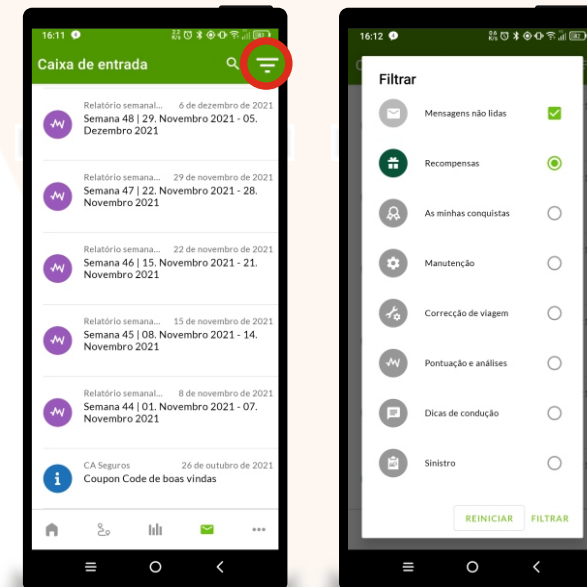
16:11

Caixa de entrada

Relatório semanal... 6 de dezembro de 2021
Semana 48 | 29. Novembro 2021 - 05. Dezembro 2021

Relatório semana... 29 de novembro de 2021
Semana 47 | 22. Novembro 2021 - 28. Novembro 2021

Relatório semana... 22 de novembro de 2021
Semana 46 | 15. Novembro 2021 - 21. Novembro 2021

Relatório semana... 15 de novembro de 2021
Semana 45 | 08. Novembro 2021 - 14. Novembro 2021

Relatório semanal... 8 de novembro de 2021
Semana 44 | 01. Novembro 2021 - 07. Novembro 2021

CA Seguros 26 de outubro de 2021
Coupon Code de boas vindas

16:12

Filtrar

Mensagens não lidas

Recompensas

As minhas conquistas

Manutenção

Correcção de viagem

Pontuação e análises

Dicas de condução

Sinistro

REINICIAR FILTRAR